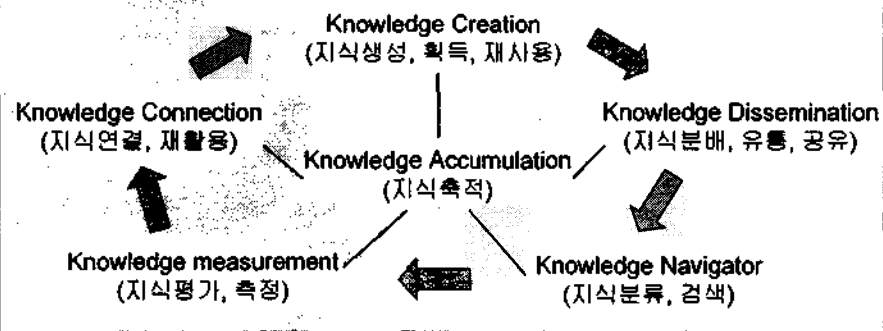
Knowledge Creation
(지식생성, 획득, 재사용)

Knowledge Connection
(지식연결, 재활용)

Knowledge Dissemination
(지식분배, 유통, 공유)

Knowledge Accumulation
(지식축적)

Knowledge measurement
(지식평가, 측정)

Knowledge Navigator
(지식분류, 검색)